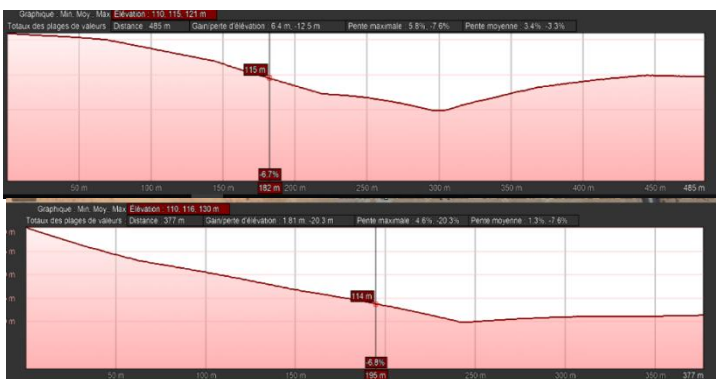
Graphique : Min, Moy., Max Élévation : 110, 115, 121 m
Totaux des plages de valeurs Distance : 485 m Gain/perte d'élévation : 6.4 m, -12.5 m Pente maximale : 5.8%, -7.6% Pente moyenne : 3.4%, -3.3%

115 m
-6.7%
50 m 100 m 150 m 182 m 200 m 250 m 300 m 350 m 400 m 450 m 485 m

Graphique : Min, Moy., Max Élévation : 110, 116, 130 m
Totaux des plages de valeurs Distance : 377 m Gain/perte d'élévation : 1.81 m, -20.3 m Pente maximale : 4.6%, -20.3% Pente moyenne : 1.3%, -7.6%

m
m
m
m
m
114 m
-6.8%
50 m 100 m 150 m 195 m 250 m 300 m 350 m 377 m